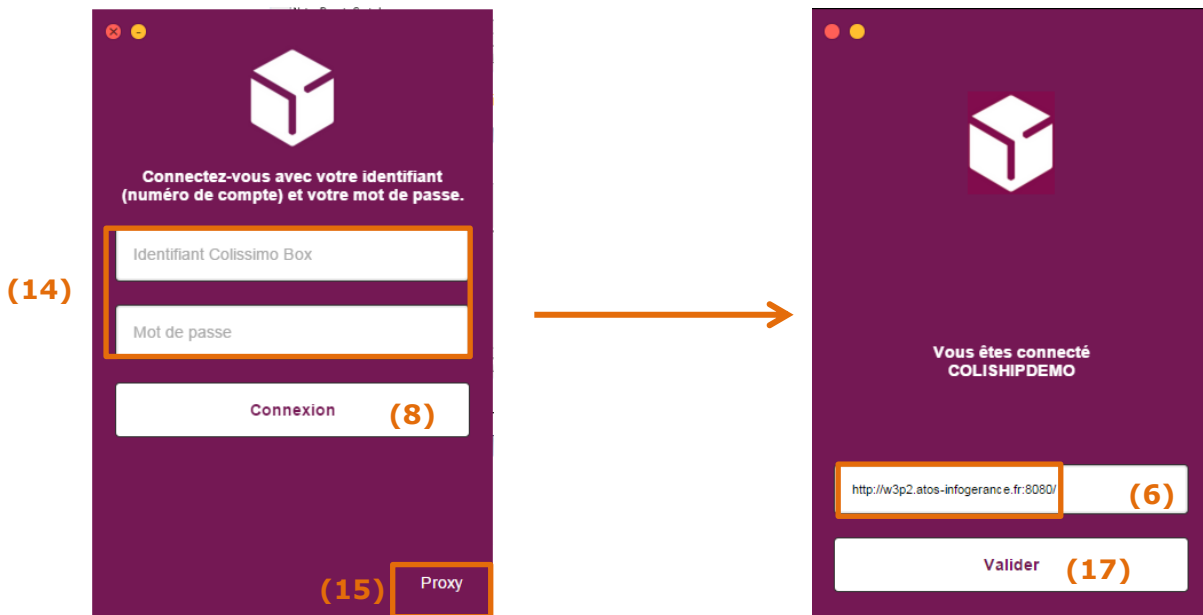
Connectez-vous avec votre identifiant (numéro de compte) et votre mot de passe.

(14)

Identifiant Colissimo Box

Mot de passe

Connexion

(8)

(15)

Proxy

Vous êtes connecté COLISHIPDEMO

http://w3p2.atos-infogerance.fr:8080/

(6)

Valider

(17)